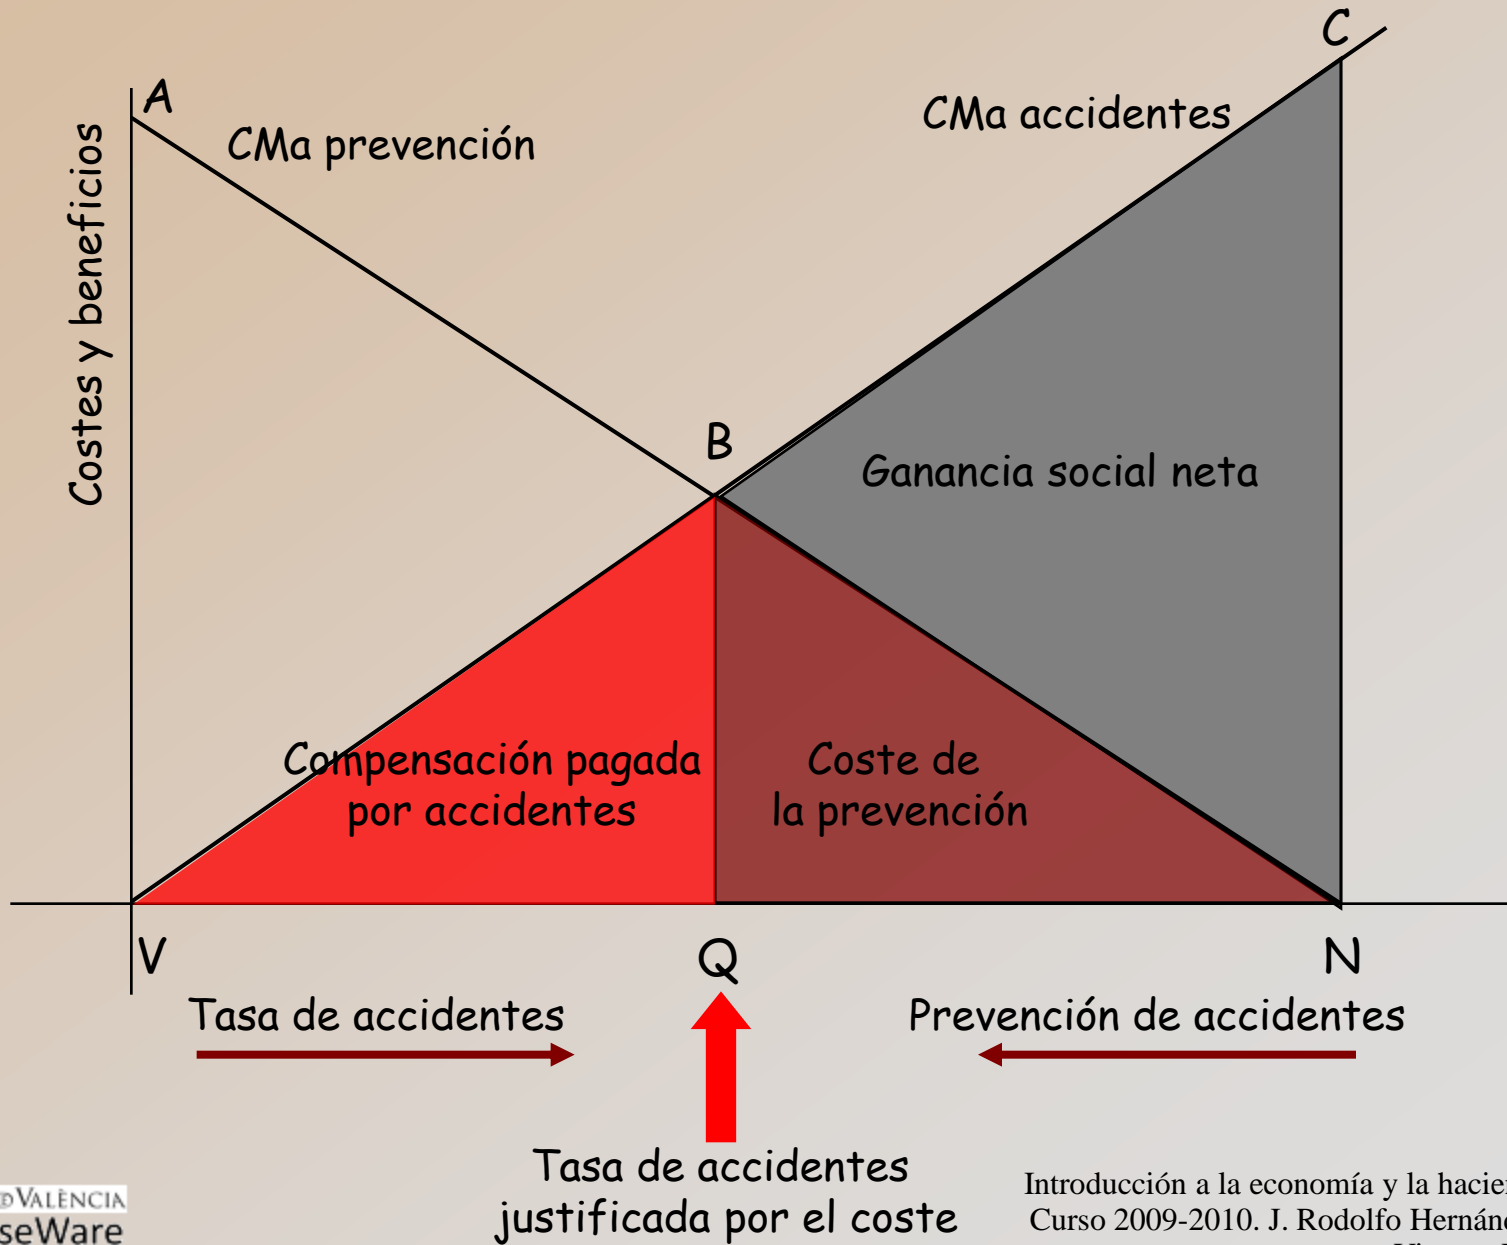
Costes y beneficios

A

CMa prevención

C

CMa accidentes

B

Ganancia social neta

Compensación pagada por accidentes

Coste de la prevención

V

Q

N

Tasa de accidentes

Prevención de accidentes

Tasa de accidentes justificada por el coste

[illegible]VALÈNCIA
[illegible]seWare

Introducción a la economía y la hacie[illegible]
Curso 2009-2010. J. Rodolfo Hernánd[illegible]